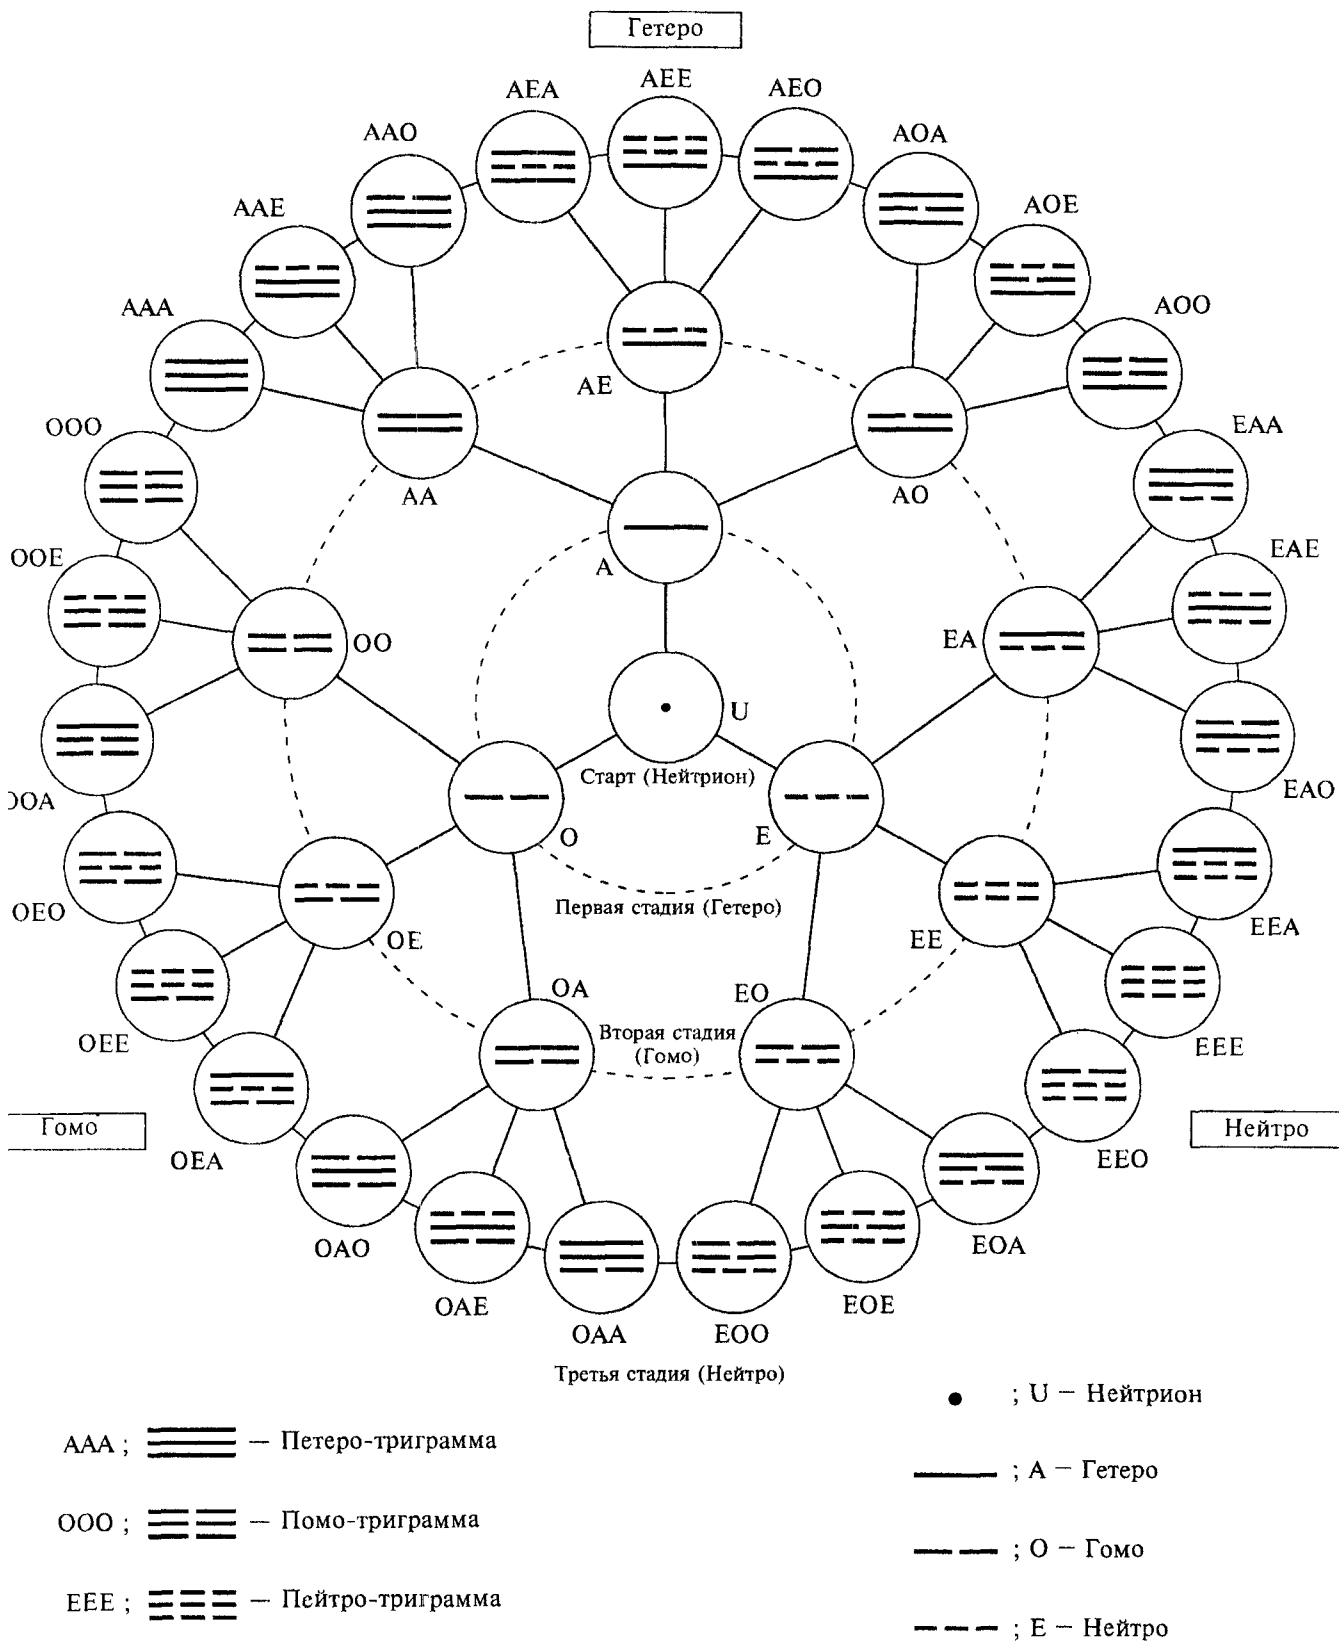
Гетеро

AEA AEE AEO
AAO AOA
AAE AOE
AAA AOO
AE
OOO EAA
AA AO
A
OOE EAE
OO EA
U
Старт (Нейтрион)
)OA EAO
O E
Первая стадия (Гетеро)
OEO EEA
OE EE
OA EO
Вторая стадия (Гомо)
OEE EEE

Гомо Нейтро

OEA EEO
OAO EOA
OAE EOE
OAA EOO
Третья стадия (Нейтро)

AAA ; — Петеро-триграмма
OOO ; — Помо-триграмма
EEE ; — Пейтро-триграмма

; U — Нейтрион
; A — Гетеро
; O — Гомо
; E — Нейтро